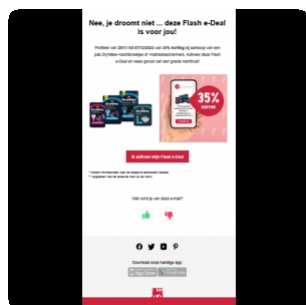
Nee, je droomt niet ... deze Flash e-Deal is voor jou!

Profiteer van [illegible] tot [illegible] van 35% korting bij aankoop van een pak DryNites-nachtbroekjes of -matrasbeschermers. Activeer deze Flash e-Deal en wees gerust van een goede nachtrust!

35% KORTING

Ik activeer mijn Flash e-Deal

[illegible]
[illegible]

Wat vond je van deze e-mail?

Download onze handige app:
App Store
Google Play